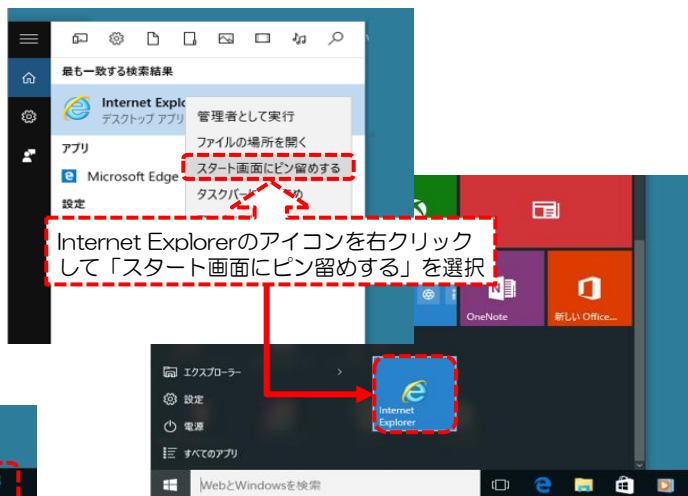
最も一致する検索結果

Internet Explo

デスクトップ アプリ

アプリ

Microsoft Edge

設定

管理者として実行

ファイルの場所を開く

スタート画面にピン留めする

タスクバー

Internet Explorerのアイコンを右クリックして「スタート画面にピン留めする」を選択

OneNote

新しい Office...

エクスプローラー

設定

電源

すべてのアプリ

Internet Explorer

WebとWindowsを検索